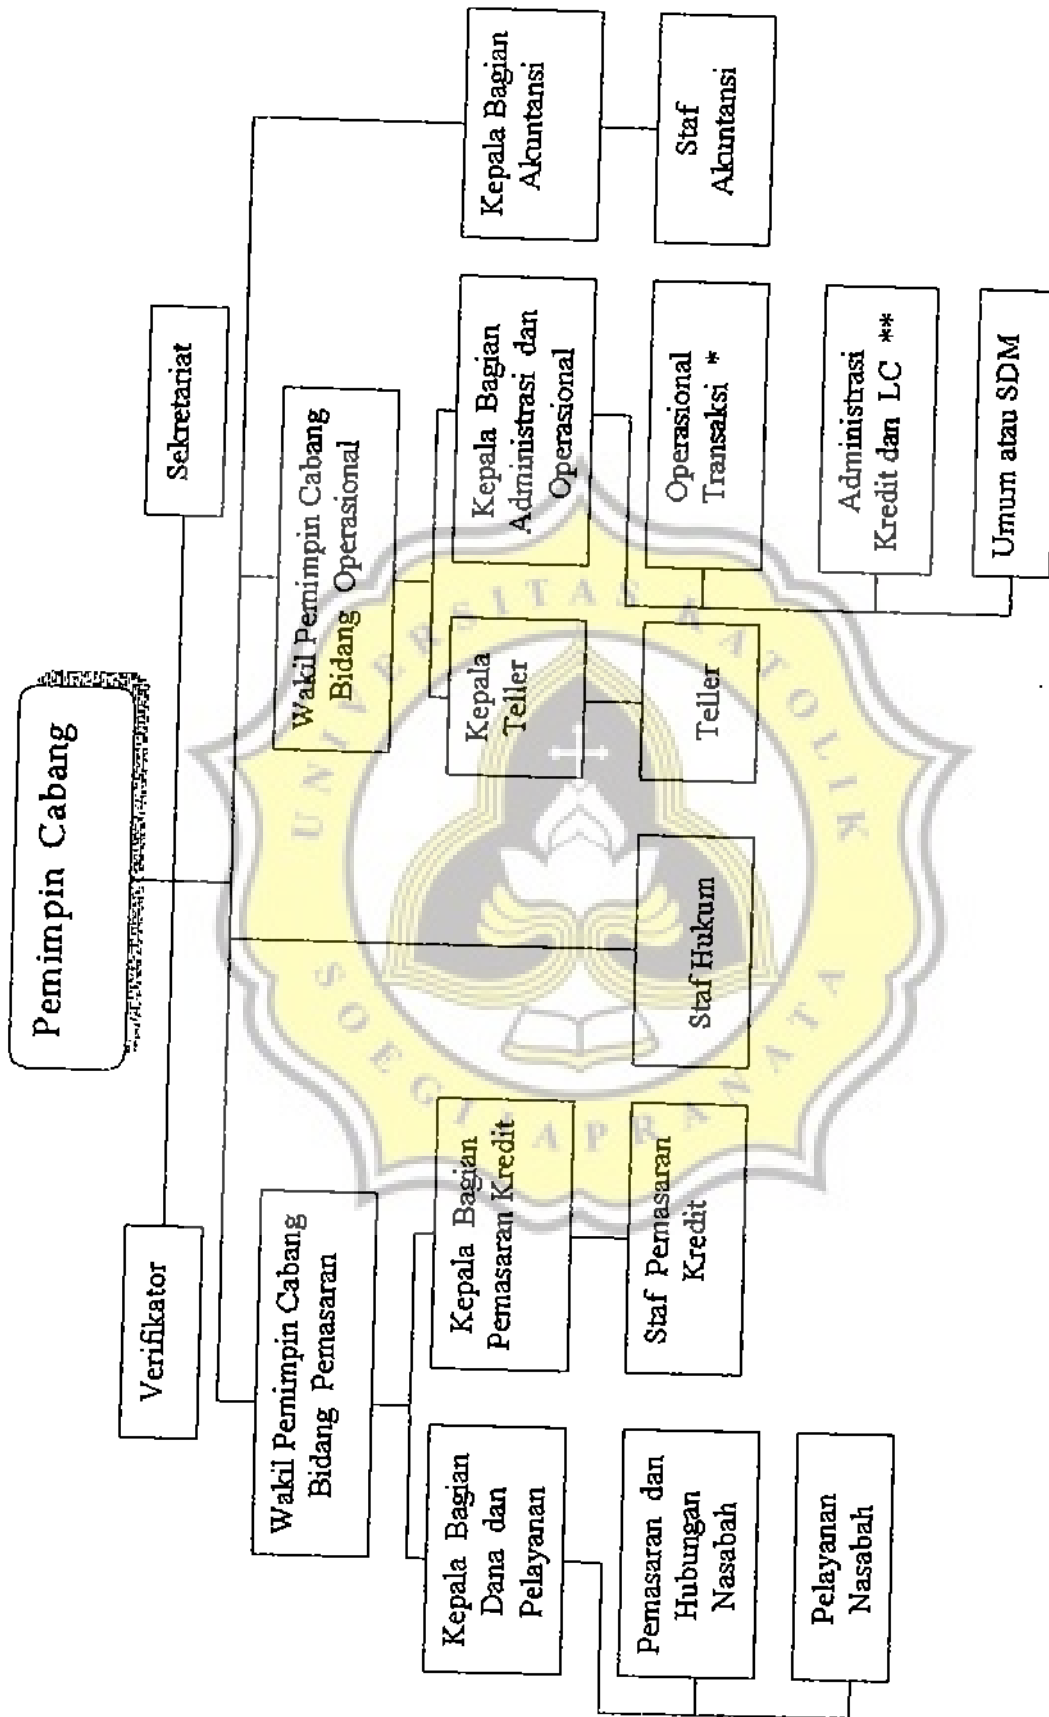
Pemimpin Cabang

Sekretariat

Verifikator

Wakil Pemimpin Cabang Bidang Operasional

Kepala Bagian Akuntansi

Staf Akuntansi

Kepala Bagian Administrasi dan Operasional

Operasional Transaksi *

Administrasi Kredit dan LC **

Umum atau SDM

Kepala Teller

Teller

Staf Hukum

Wakil Pemimpin Cabang Bidang Pemasaran

Kepala Bagian Pemasaran Kredit

Staf Pemasaran Kredit

Kepala Bagian Dana dan Pelayanan

Pemasaran dan Hubungan Nasabah

Pelayanan Nasabah

UNIVERSITAS KATOLIK SOEGIJAPRANATA